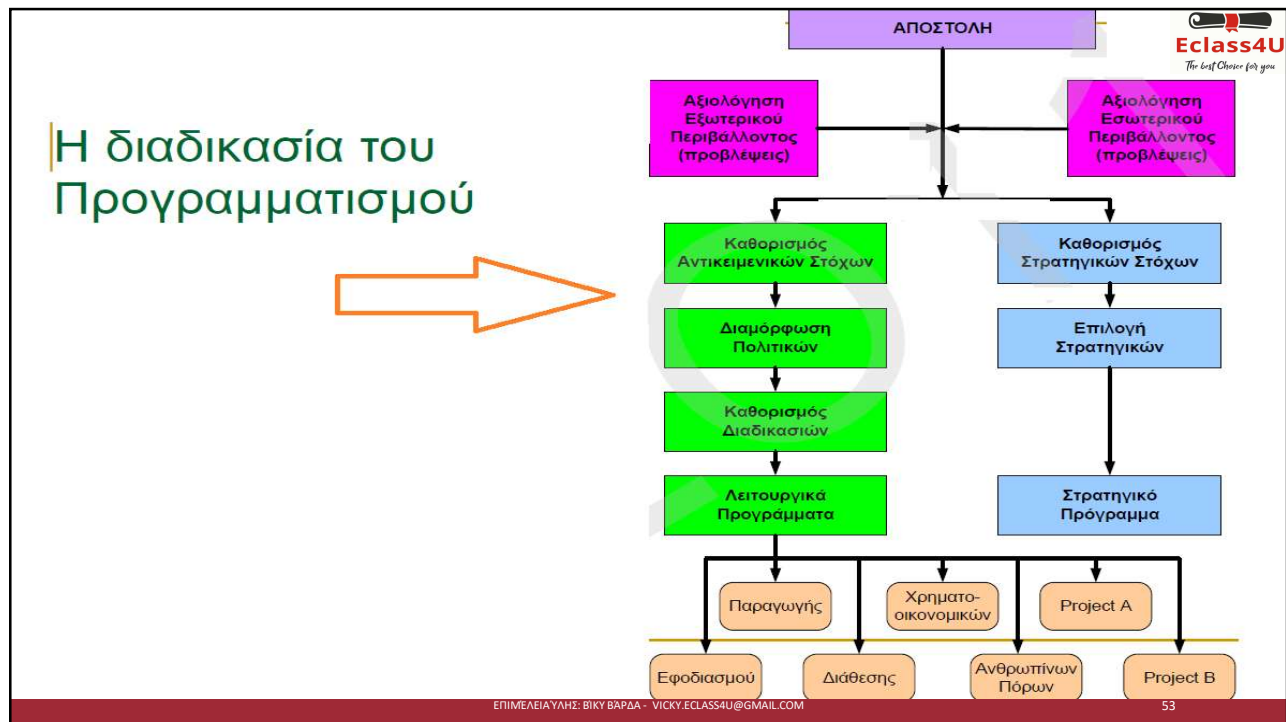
Η διαδικασία του Προγραμματισμού

ΑΠΟΣΤΟΛΗ

Eclass4U
The best Choice for you

Αξιολόγηση Εξωτερικού Περιβάλλοντος (προβλέψεις)

Αξιολόγηση Εσωτερικού Περιβάλλοντος (προβλέψεις)

Καθορισμός Αντικειμενικών Στόχων

Καθορισμός Στρατηγικών Στόχων

Διαμόρφωση Πολιτικών

Επιλογή Στρατηγικών

Καθορισμός Διαδικασιών

Λειτουργικά Προγράμματα

Στρατηγικό Πρόγραμμα

Παραγωγής

Χρηματο-οικονομικών

Project A

Εφοδιασμού

Διάθεσης

Ανθρωπίνων Πόρων

Project B

ΕΠΙΜΕΛΕΙΑ ΥΛΗΣ: ΒΙΚΥ ΒΑΡΔΑ - VICKY.ECLASS4U@GMAIL.COM

53